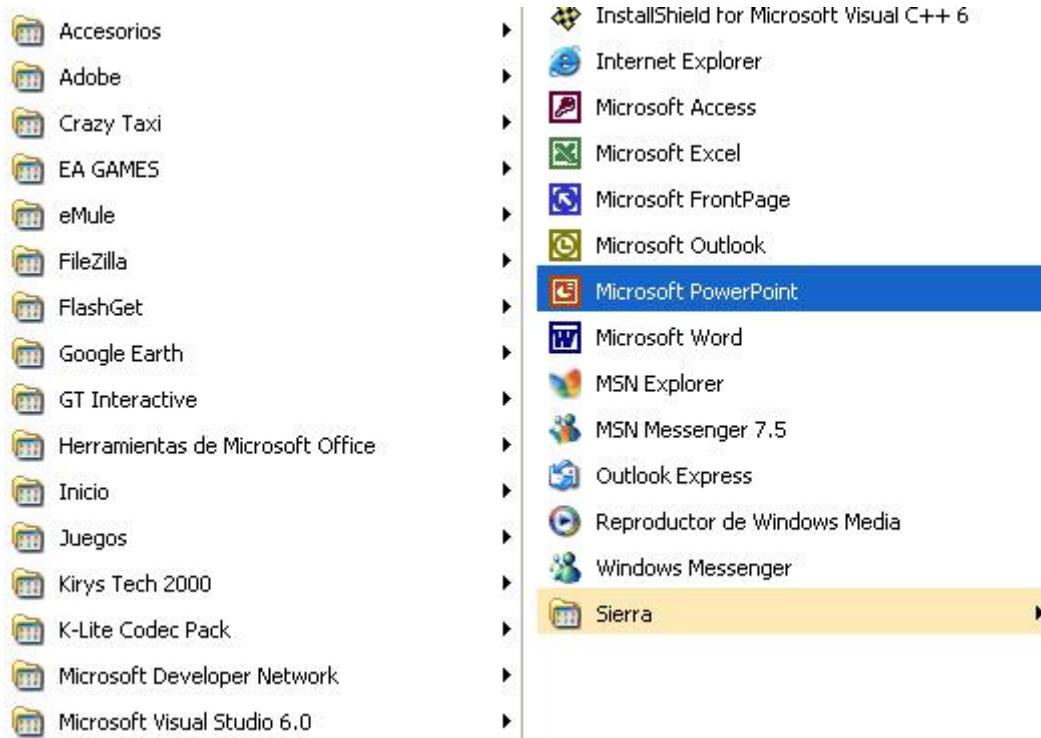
Accesorios
Adobe
Crazy Taxi
EA GAMES
eMule
FileZilla
FlashGet
Google Earth
GT Interactive
Herramientas de Microsoft Office
Inicio
Juegos
Kirys Tech 2000
K-Lite Codec Pack
Microsoft Developer Network
Microsoft Visual Studio 6.0

InstallShield for Microsoft Visual C++ 6
Internet Explorer
Microsoft Access
Microsoft Excel
Microsoft FrontPage
Microsoft Outlook
Microsoft PowerPoint
Microsoft Word
MSN Explorer
MSN Messenger 7.5
Outlook Express
Reproductor de Windows Media
Windows Messenger
Sierra